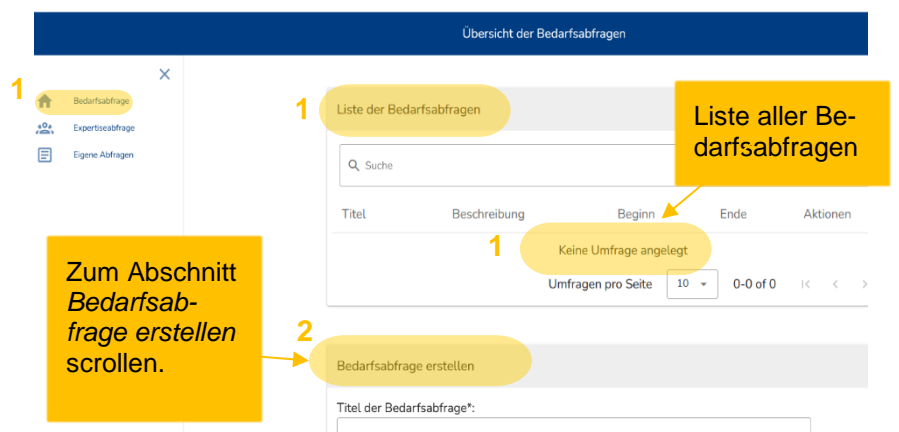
Übersicht der Bedarfsabfragen

1

Bedarfsabfrage

Expertiseabfrage

Eigene Abfragen

1

Liste der Bedarfsabfragen

Liste aller Bedarfsabfragen

Suche

| Titel | Beschreibung | Beginn | Ende | Aktionen |
|---|---|---|---|---|

1

Keine Umfrage angelegt

Umfragen pro Seite 10 0-0 of 0

Zum Abschnitt *Bedarfsabfrage erstellen* scrollen.

2

Bedarfsabfrage erstellen

Titel der Bedarfsabfrage*: